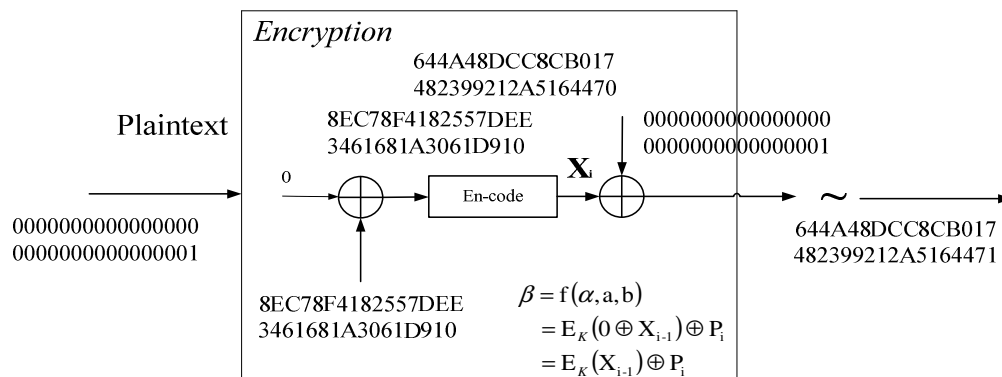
Encryption

644A48DCC8CB017
482399212A5164470

Plaintext

8EC78F4182557DEE
3461681A3061D910

0000000000000000
0000000000000001

0

$\mathbf{X}_i$

En-code

0000000000000000
0000000000000001

~

644A48DCC8CB017
482399212A5164471

8EC78F4182557DEE
3461681A3061D910

$\beta = f(\alpha, a, b)$
$= E_K(0 \oplus X_{i-1}) \oplus P_i$
$= E_K(X_{i-1}) \oplus P_i$